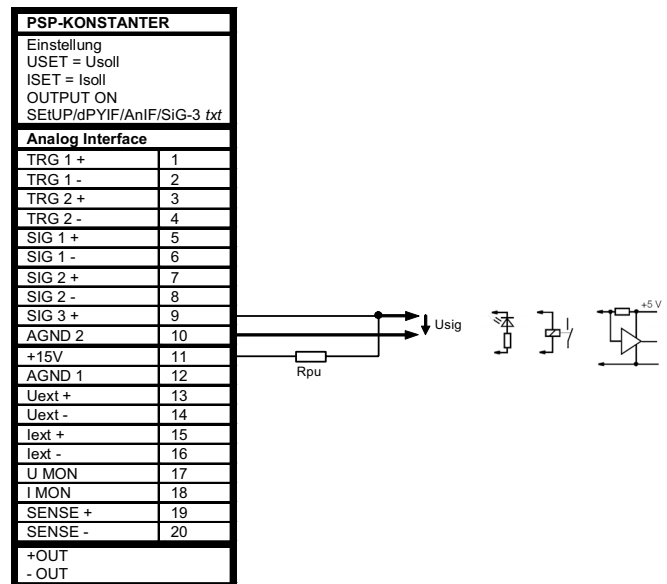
PSP-KONSTANTER

Einstellung
USET = Usoll
ISET = Isoll
OUTPUT ON
SEtUP/dPYIF/AnIF/SiG-3 *txt*

Analog Interface

| | |
|---|---|
| TRG 1 + | 1 |
| TRG 1 - | 2 |
| TRG 2 + | 3 |
| TRG 2 - | 4 |
| SIG 1 + | 5 |
| SIG 1 - | 6 |
| SIG 2 + | 7 |
| SIG 2 - | 8 |
| SIG 3 + | 9 |
| AGND 2 | 10 |
| +15V | 11 |
| AGND 1 | 12 |
| Uext + | 13 |
| Uext - | 14 |
| Iext + | 15 |
| Iext - | 16 |
| U MON | 17 |
| I MON | 18 |
| SENSE + | 19 |
| SENSE - | 20 |

+OUT
- OUT

Usig

Rpu

+5 V